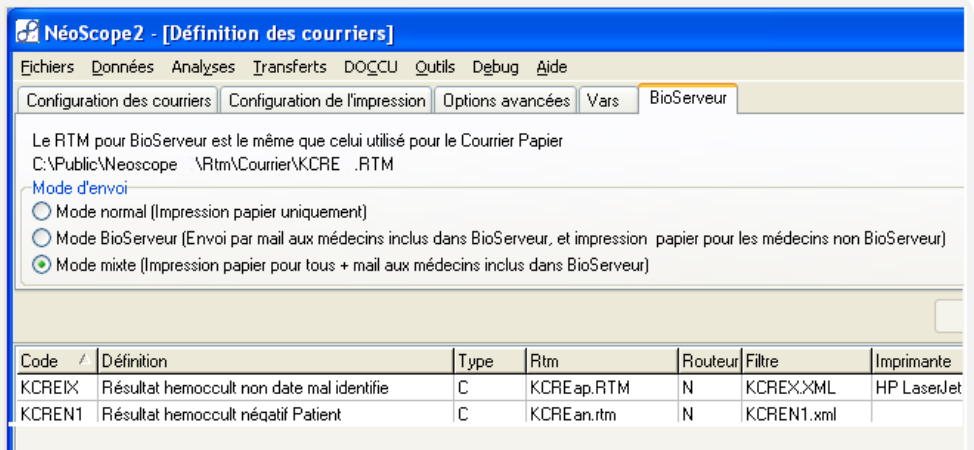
NéoScope2 - [Définition des courriers]

Fichiers Données Analyses Transferts DOCCU Outils Debug Aide

Configuration des courriers | Configuration de l'impression | Options avancées | Vars | BioServeur

Le RTM pour BioServeur est le même que celui utilisé pour le Courrier Papier
C:\Public\Neoscope \Rtm\Courrier\KCRE .RTM

Mode d'envoi
Mode normal (Impression papier uniquement)
Mode BioServeur (Envoi par mail aux médecins inclus dans BioServeur, et impression papier pour les médecins non BioServeur)
Mode mixte (Impression papier pour tous + mail aux médecins inclus dans BioServeur)

| Code | Définition | Type | Rtm | Routeur | Filtre | Imprimante |
|---|---|---|---|---|---|---|
| KCREIX | Résultat hemoccult non date mal identifie | C | KCREap.RTM | N | KCREX.XML | HP LaserJet |
| KCREN1 | Résultat hemoccult négatif Patient | C | KCREan.rtm | N | KCREN1.xml | |